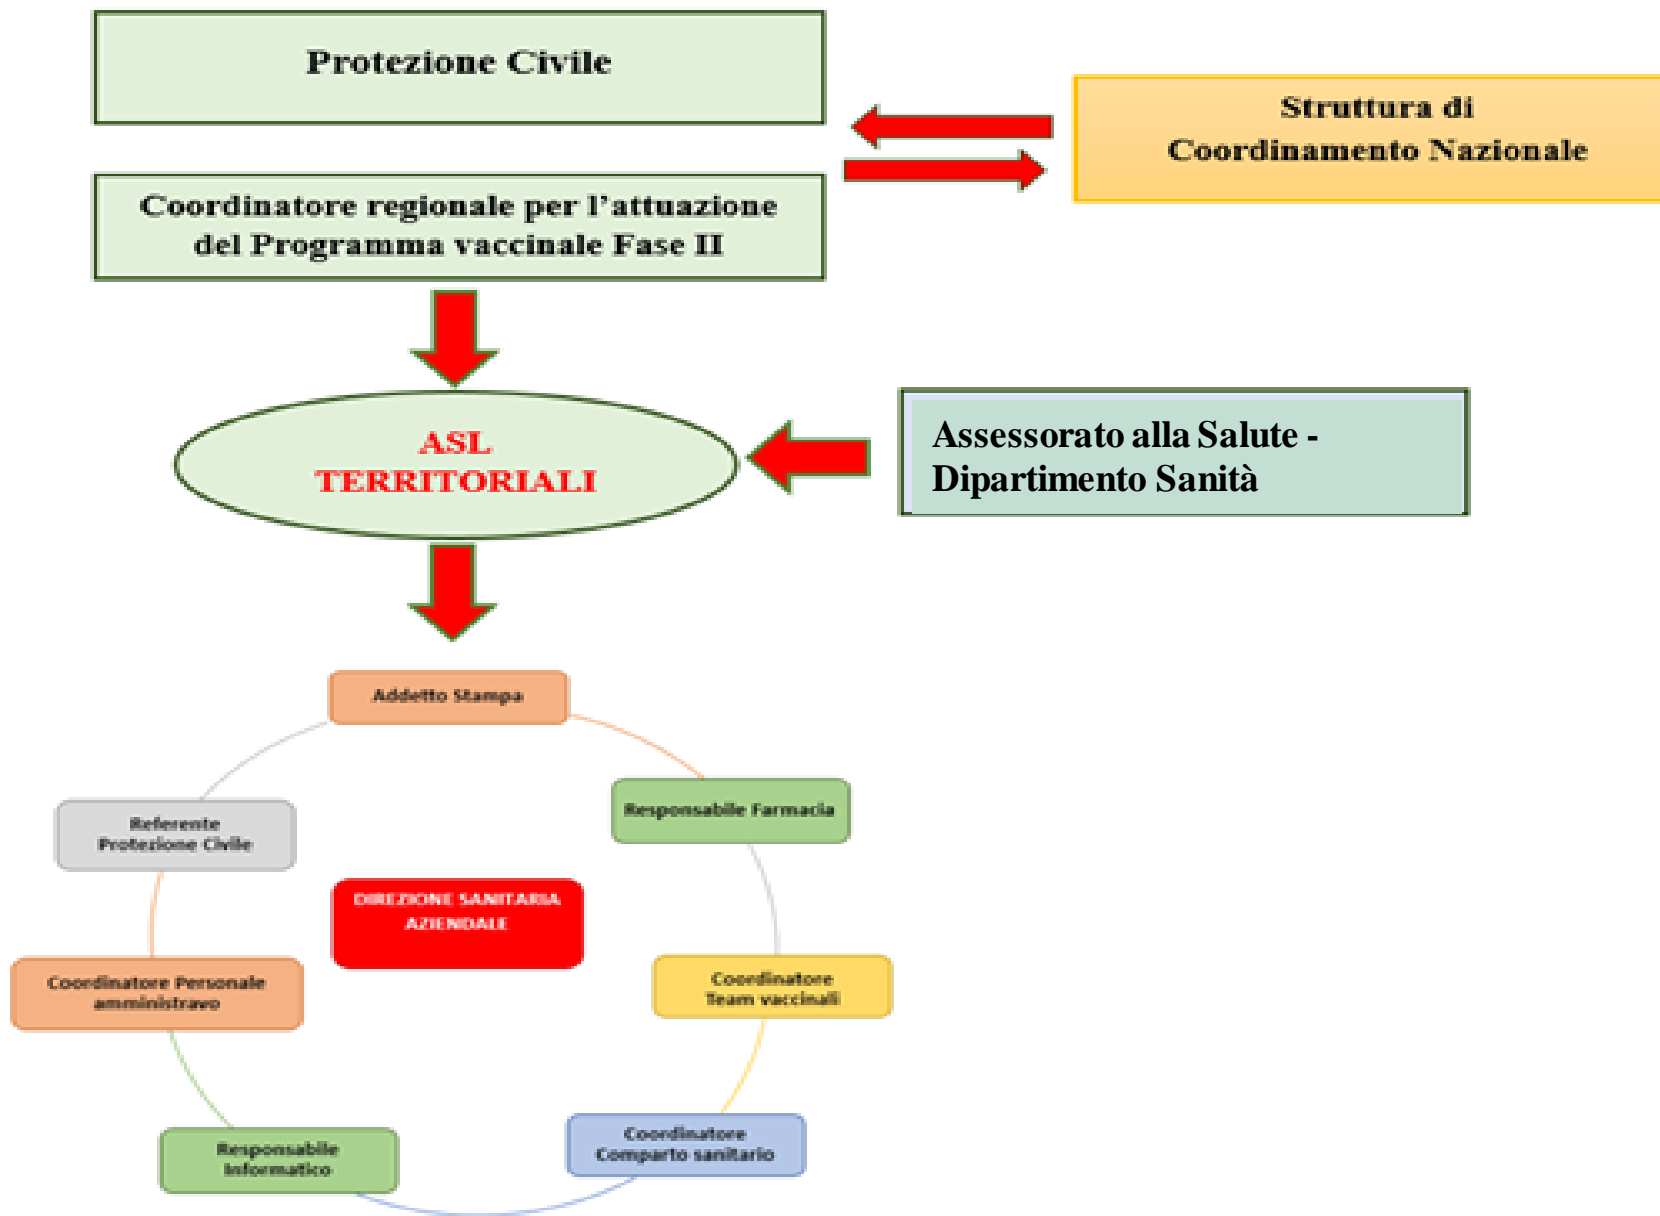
Protezione Civile

Struttura di Coordinamento Nazionale

Coordinatore regionale per l'attuazione del Programma vaccinale Fase II

ASL TERRITORIALI

Assessorato alla Salute - Dipartimento Sanità

Addetto Stampa

Responsabile Farmacia

Referente Protezione Civile

DIREZIONE SANITARIA AZIENDALE

Coordinatore Personale amministravo

Coordinatore Team vaccinali

Responsabile Informatico

Coordinatore Comparto sanitario